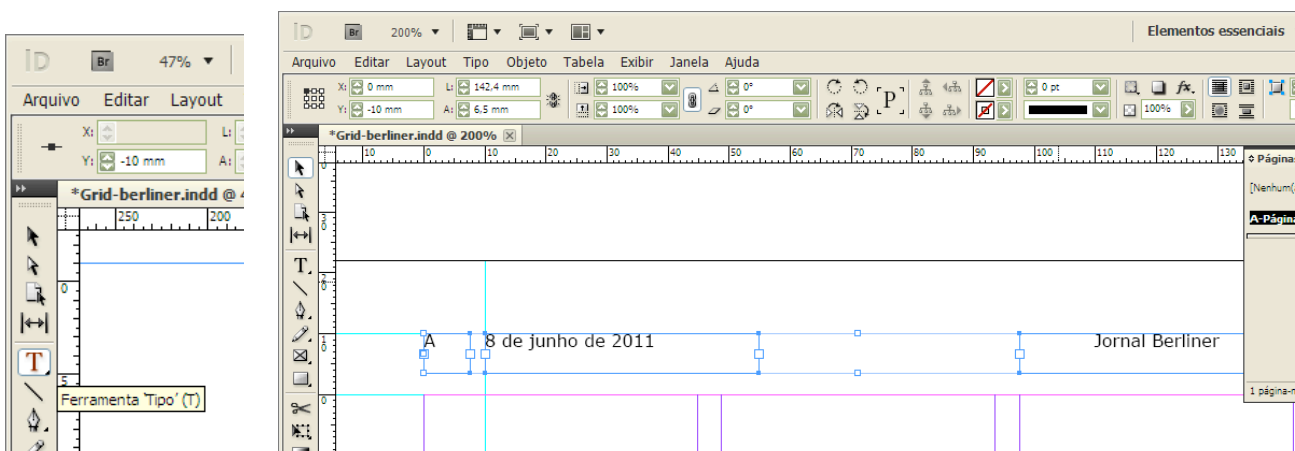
ID Br 47%
Arquivo Editar Layout
X:
Y: -10 mm
L:
A:
*Grid-berliner.indd @ 4
250 200
0
5
Ferramenta 'Tipo' (T)

ID Br 200%
Elementos essenciais
Arquivo Editar Layout Tipo Objeto Tabela Exibir Janela Ajuda
X: 0 mm
Y: -10 mm
L: 142,4 mm
A: 6,5 mm
100%
100%
0°
0°
P
0 pt
100%
*Grid-berliner.indd @ 200%
10 0 10 20 30 40 50 60 70 80 90 100 110 120 130
Páginas
[Nenhum]
A-Página
A 8 de junho de 2011 Jornal Berliner
1 página-m